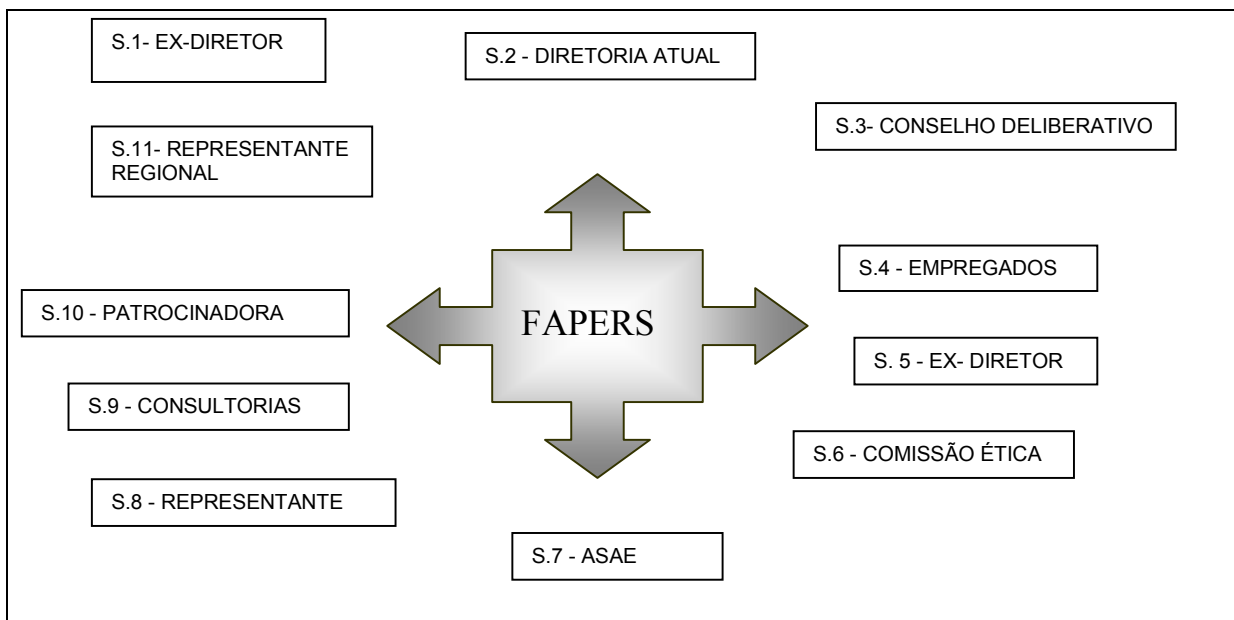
S.1- EX-DIRETOR

S.2 - DIRETORIA ATUAL

S.3- CONSELHO DELIBERATIVO

S.11- REPRESENTANTE REGIONAL

FAPERS

S.4 - EMPREGADOS

S.10 - PATROCINADORA

S. 5 - EX- DIRETOR

S.9 - CONSULTORIAS

S.6 - COMISSÃO ÉTICA

S.8 - REPRESENTANTE

S.7 - ASAE